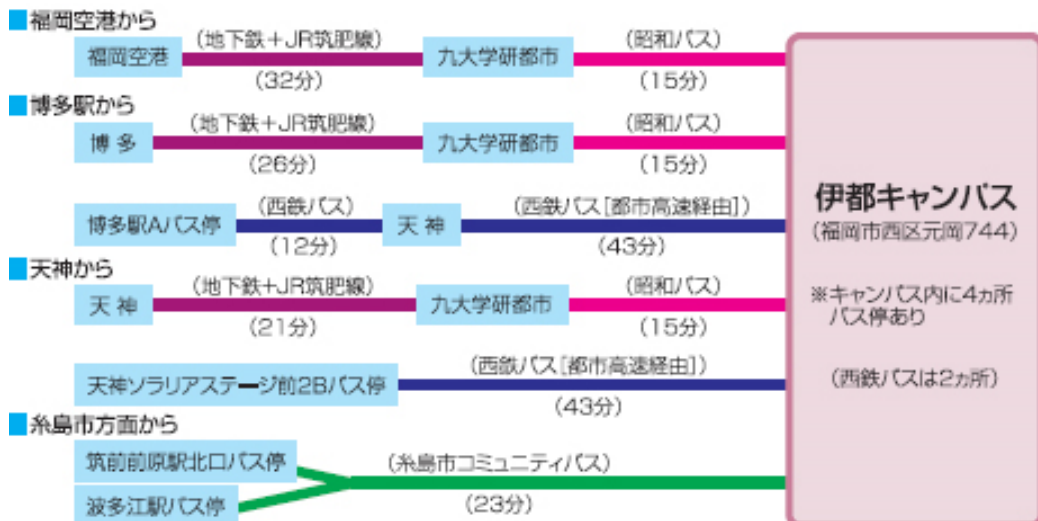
■福岡空港から
福岡空港 （地下鉄＋JR筑肥線） （32分） 九大学研都市 （昭和バス） （15分）

■博多駅から
博 多 （地下鉄＋JR筑肥線） （26分） 九大学研都市 （昭和バス） （15分）

博多駅Aバス停 （西鉄バス） （12分） 天 神 （西鉄バス［都市高速経由］） （43分）

■天神から
天 神 （地下鉄＋JR筑肥線） （21分） 九大学研都市 （昭和バス） （15分）

天神ソラリアステージ前2Bバス停 （西鉄バス［都市高速経由］） （43分）

■糸島市方面から
筑前前原駅北口バス停
波多江駅バス停
（糸島市コミュニティバス） （23分）

伊都キャンパス
（福岡市西区元岡744）

※キャンパス内に4ヵ所バス停あり

（西鉄バスは2ヵ所）